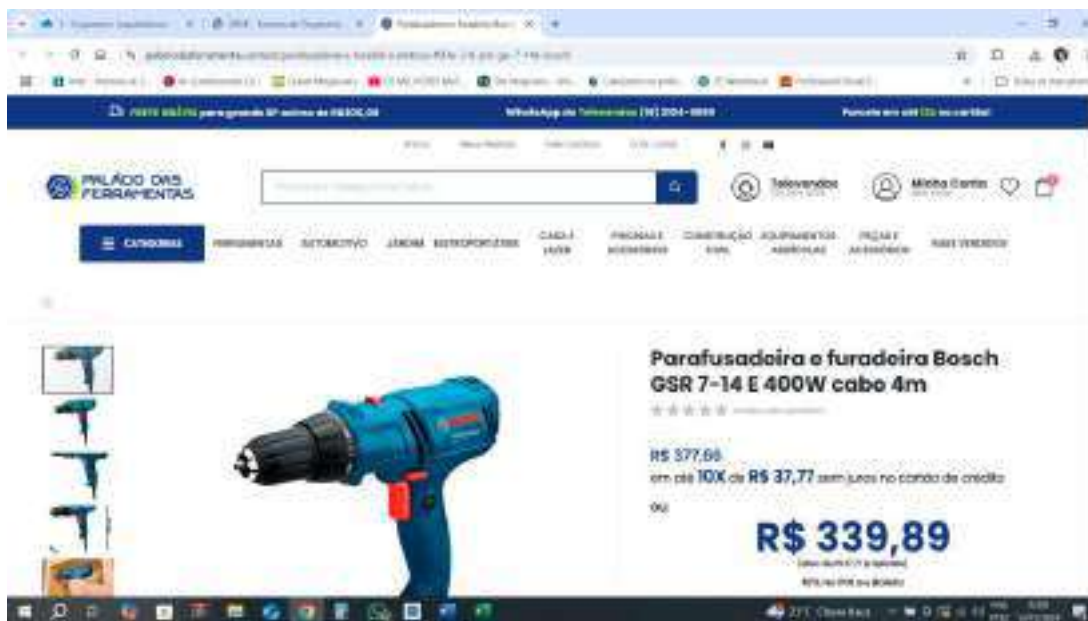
PALÁCIO DAS FERRAMENTAS

Televendas

Minha Conta

CATEGORIAS

FERRAMENTAS

AUTOMOTIVO

JARDIM

CASA E LAZER

CONSTRUÇÃO CIVIL

EQUIPAMENTOS AGRÍCOLAS

PEÇAS E ACESSÓRIOS

MAIS VENDIDOS

Parafusadeira e furadeira Bosch GSR 7-14 E 400W cabo 4m

R$ 377,66

em até 10X de R$ 37,77 sem juros no cartão de crédito

ou

R$ 339,89

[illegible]

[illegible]